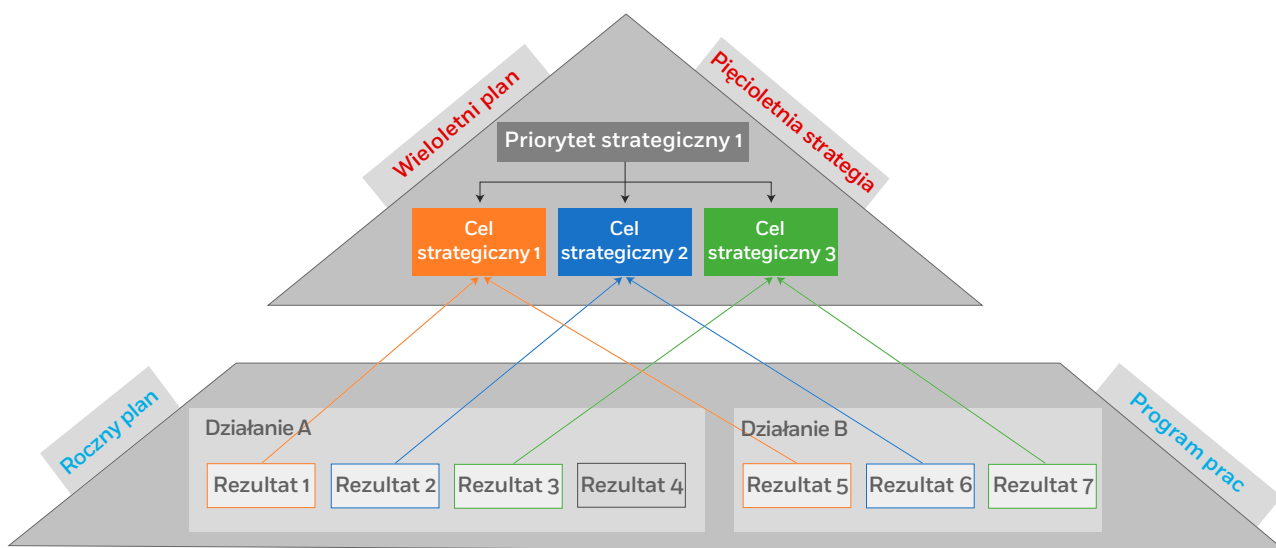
Wieloletni plan

Pięcioletnia strategia

Priorytet strategiczny 1

Cel strategiczny 1

Cel strategiczny 2

Cel strategiczny 3

Roczny plan

Program prac

Działanie A

Działanie B

Rezultat 1

Rezultat 2

Rezultat 3

Rezultat 4

Rezultat 5

Rezultat 6

Rezultat 7